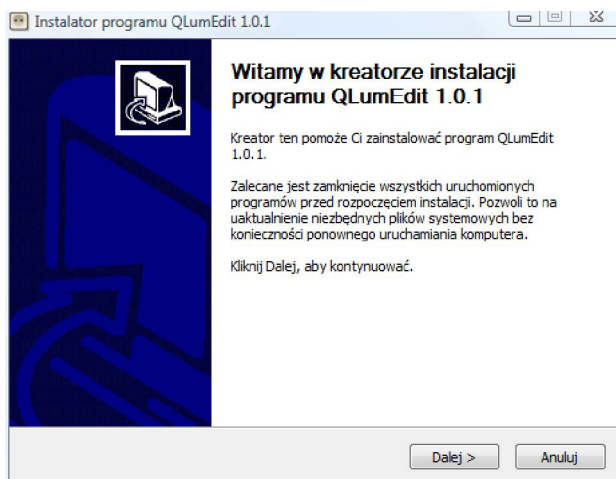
Instalator programu QLumEdit 1.0.1

Witamy w kreatorze instalacji programu QLumEdit 1.0.1

Kreator ten pomoże Ci zainstalować program QLumEdit 1.0.1.

Zalecane jest zamknięcie wszystkich uruchomionych programów przed rozpoczęciem instalacji. Pozwoli to na uaktualnienie niezbędnych plików systemowych bez konieczności ponownego uruchamiania komputera.

Kliknij Dalej, aby kontynuować.

Dalej >

Anuluj